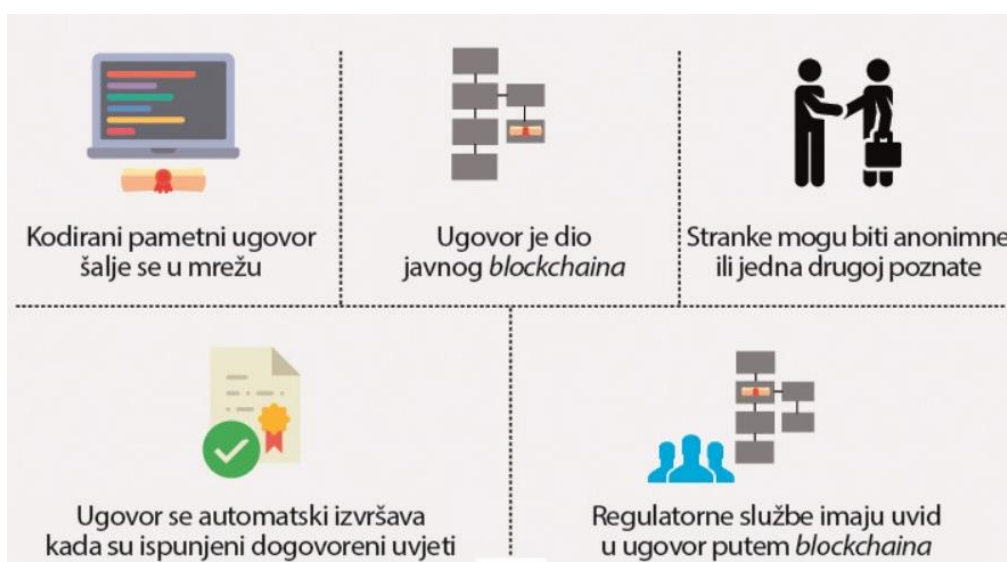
Kodirani pametni ugovor šalje se u mrežu

Ugovor je dio javnog *blockchaina*

Stranke mogu biti anonimne ili jedna drugoj poznate

Ugovor se automatski izvršava kada su ispunjeni dogovoreni uvjeti

Regulatorne službe imaju uvid u ugovor putem *blockchaina*